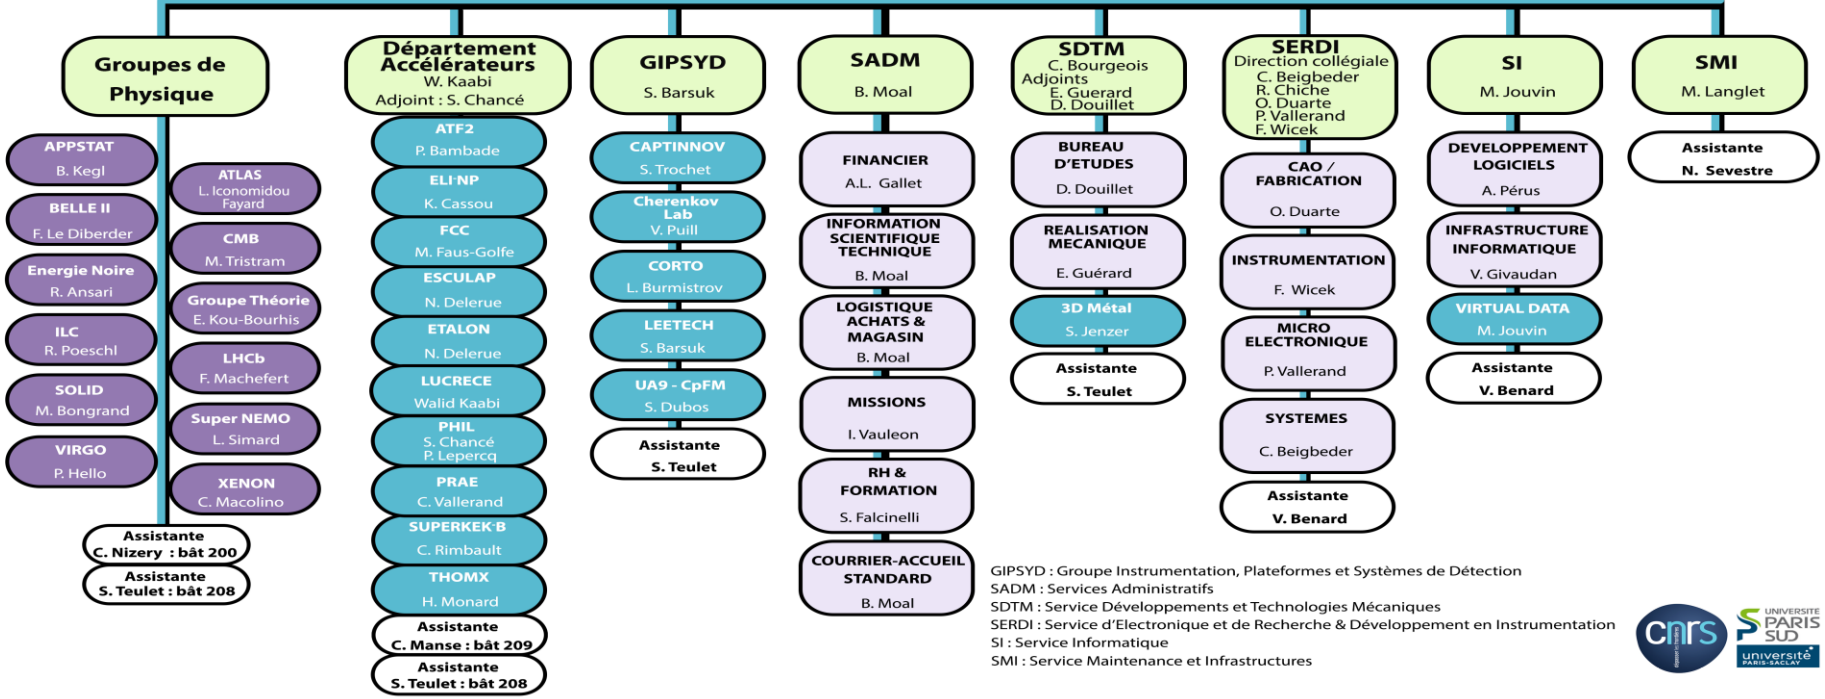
Groupes de Physique

APPSTAT
B. Kegl

BELLE II
F. Le Diberder

Energie Noire
R. Ansari

ILC
R. Poeschl

SOLID
M. Bongrand

VIRGO
P. Hello

ATLAS
L. Iconomidou Fayard

CMB
M. Tristram

Groupe Théorie
E. Kou-Bourhis

LHCb
F. Machefert

Super NEMO
L. Simard

XENON
C. Macolino

Assistante
C. Nizery : bât 200

Assistante
S. Teulet : bât 208

Département Accélérateurs
W. Kaabi
Adjoint : S. Chancé

ATF2
P. Bambade

ELI-NP
K. Cassou

FCC
M. Faus-Golfe

ESCULAP
N. Delerue

ETALON
N. Delerue

LUCRECE
Walid Kaabi

PHIL
S. Chancé
P. Lepercq

PRAE
C. Vallerand

SUPERKEK-B
C. Rimbault

THOMX
H. Monard

Assistante
C. Manse : bât 209

Assistante
S. Teulet : bât 208

GIPSYD
S. Barsuk

CAPTINNOV
S. Trochet

Cherenkov Lab
V. Puill

CORTO
L. Burmistrov

LEETECH
S. Barsuk

UA9 - CpFM
S. Dubos

Assistante
S. Teulet

SADM
B. Moal

FINANCIER
A.L. Gallet

INFORMATION SCIENTIFIQUE TECHNIQUE
B. Moal

LOGISTIQUE ACHATS & MAGASIN
B. Moal

MISSIONS
I. Vauleon

RH & FORMATION
S. Falcinelli

COURRIER-ACCUEIL STANDARD
B. Moal

SDTM
C. Bourgeois
Adjoints
E. Guerard
D. Douillet

BUREAU D'ETUDES
D. Douillet

REALISATION MECANIQUE
E. Guérard

3D Métal
S. Jenzer

Assistante
S. Teulet

SERDI
Direction collégiale
C. Beigbeder
R. Chiche
O. Duarte
P. Vallerand
F. Wicek

CAO / FABRICATION
O. Duarte

INSTRUMENTATION
F. Wicek

MICRO ELECTRONIQUE
P. Vallerand

SYSTEMES
C. Beigbeder

Assistante
V. Benard

SI
M. Jouvin

DEVELOPPEMENT LOGICIELS
A. Pérus

INFRASTRUCTURE INFORMATIQUE
V. Givaudan

VIRTUAL DATA
M. Jouvin

Assistante
V. Benard

SMI
M. Langlet

Assistante
N. Sevestre

GIPSYD : Groupe Instrumentation, Plateformes et Systèmes de Détection
SADM : Services Administratifs
SDTM : Service Développements et Technologies Mécaniques
SERDI : Service d'Electronique et de Recherche & Développement en Instrumentation
SI : Service Informatique
SMI : Service Maintenance et Infrastructures

cnrs
UNIVERSITE PARIS SUD
université PARIS-SACLAY